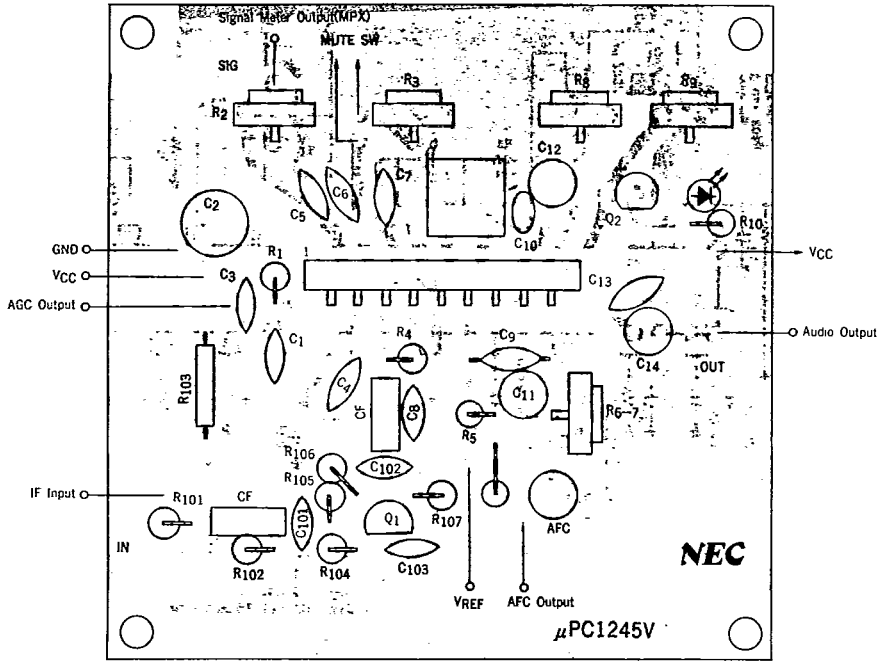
Signal Meter Output(MPX)
SIG
MUTE SW
R2
R3
R8
R9
C12
C5
C6
C7
C10
Q2
R10
C2
GND
VCC
AGC Output
C3
R1
1
C13
VCC
R4
C9
C1
Audio Output
C14
OUT
R103
C4
CF
C8
C11
R6~7
R5
R106
C102
R105
IF Input
R101
CF
Q1
R107
AFC
C101
IN
R102
R104
C103
NEC
VREF
AFC Output
μPC1245V